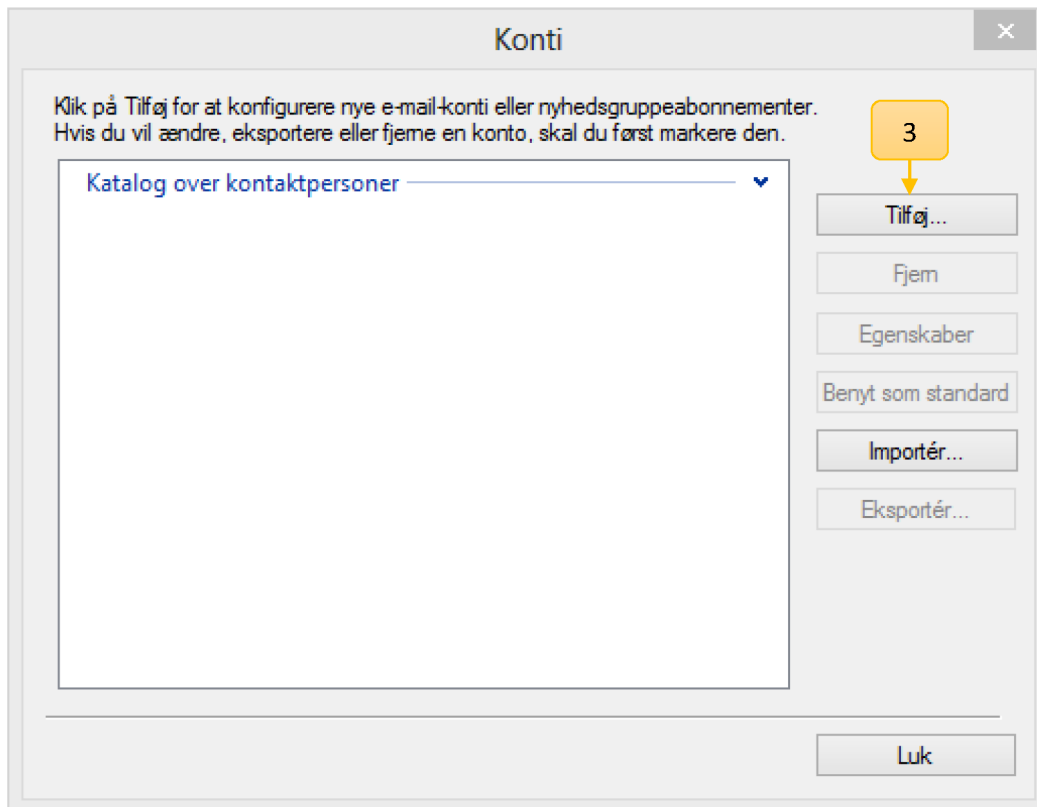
Konti

×

Klik på Tilføj for at konfigurere nye e-mail-konti eller nyhedsgruppeabonnementer.
Hvis du vil ændre, eksportere eller fjerne en konto, skal du først markere den.

3

Katalog over kontaktpersoner

Tilføj...

Fjern

Egenskaber

Benyt som standard

Importér...

Eksportér...

Luk